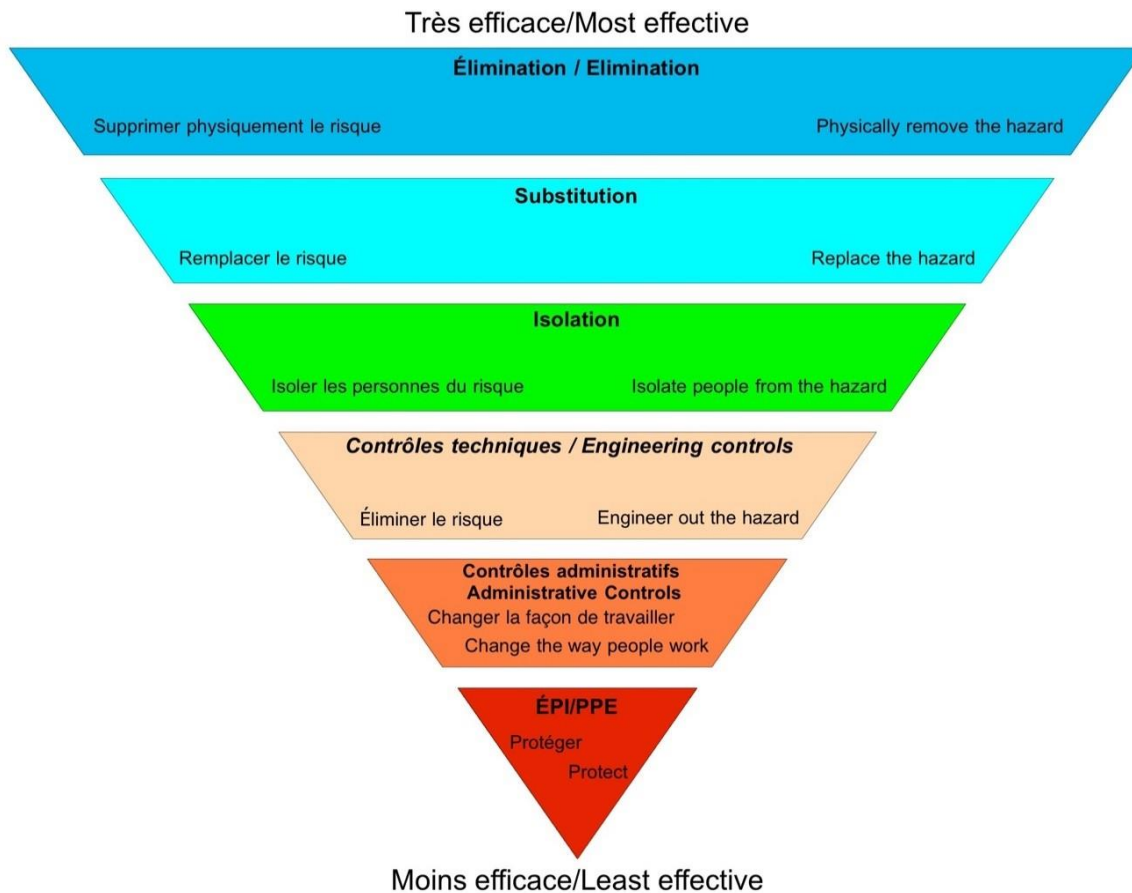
Très efficace/Most effective

**Élimination / Elimination**

Supprimer physiquement le risque

Physically remove the hazard

**Substitution**

Remplacer le risque

Replace the hazard

**Isolation**

Isoler les personnes du risque

Isolate people from the hazard

***Contrôles techniques / Engineering controls***

Éliminer le risque

Engineer out the hazard

**Contrôles administratifs**
**Administrative Controls**

Changer la façon de travailler

Change the way people work

**ÉPI/PPE**

Protéger

Protect

Moins efficace/Least effective